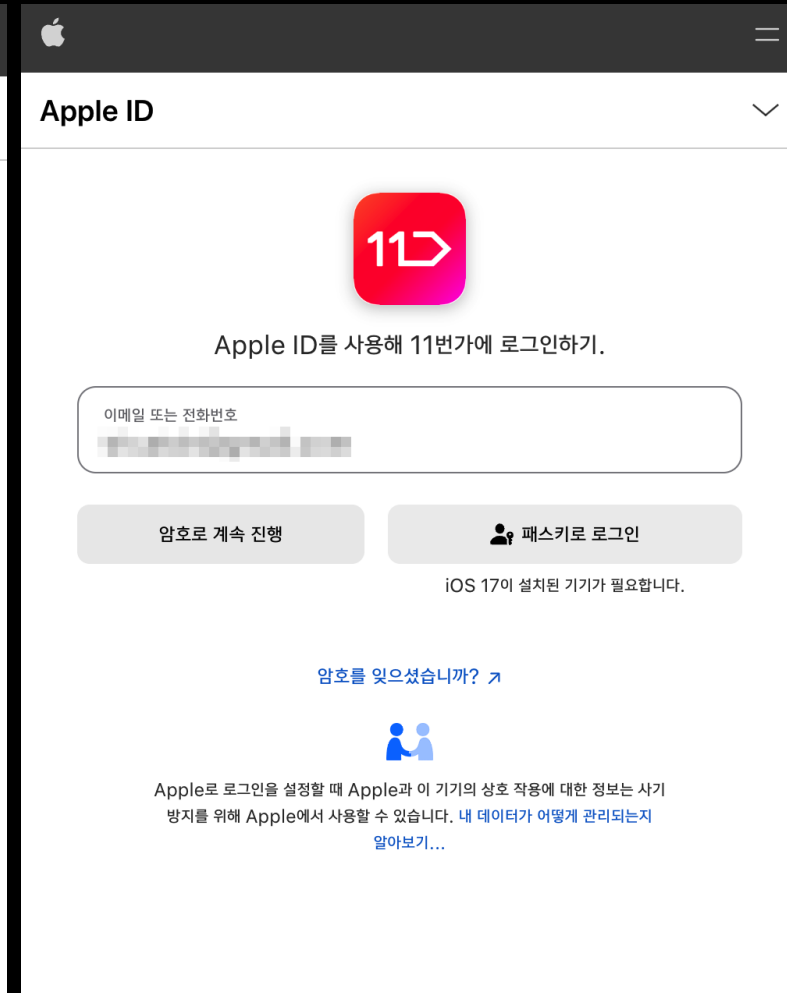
Apple ID

11

Apple ID를 사용해 11번가에 로그인하기.

이메일 또는 전화번호

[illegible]

암호로 계속 진행

패스키로 로그인

iOS 17이 설치된 기기가 필요합니다.

암호를 잊으셨습니까? ↗

Apple로 로그인을 설정할 때 Apple과 이 기기의 상호 작용에 대한 정보는 사기 방지를 위해 Apple에서 사용할 수 있습니다. 내 데이터가 어떻게 관리되는지 알아보기...